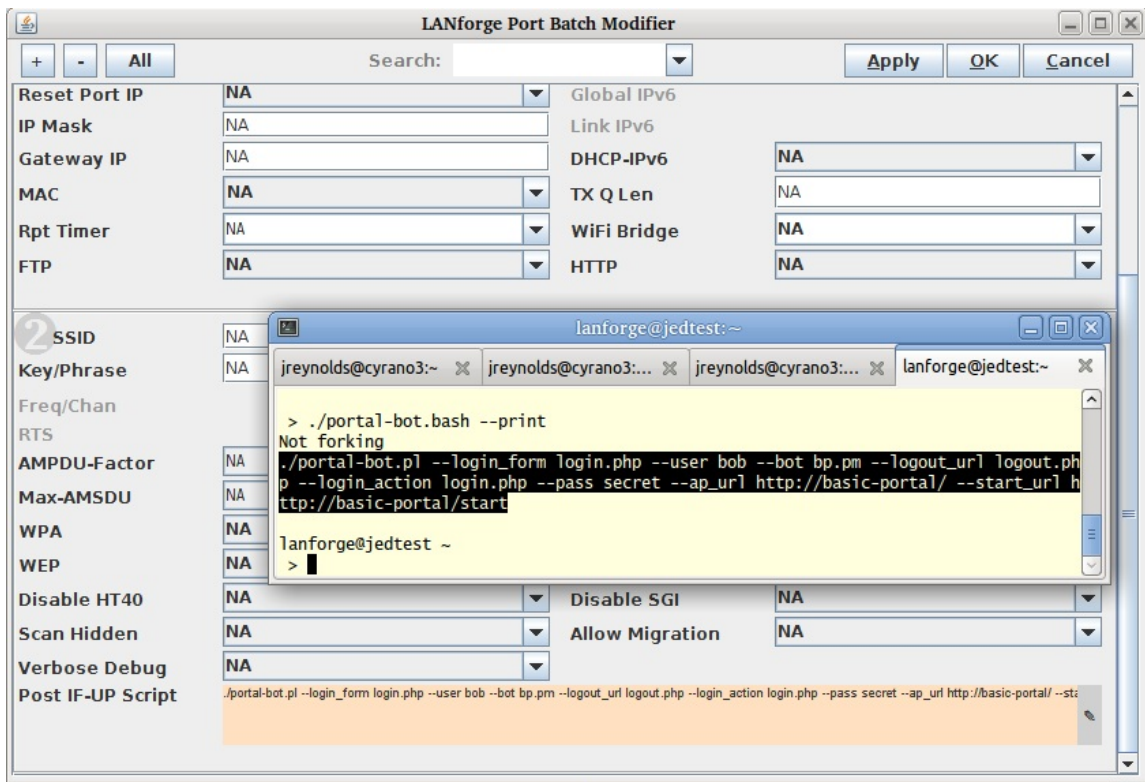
LANforge Port Batch Modifier

+ - All Search: Apply OK Cancel

Reset Port IP NA
Global IPv6
IP Mask NA
Link IPv6
Gateway IP NA
DHCP-IPv6 NA
MAC NA
TX Q Len NA
Rpt Timer NA
WiFi Bridge NA
FTP NA
HTTP NA

2 SSID NA
Key/Phrase NA
Freq/Chan
RTS
AMPDU-Factor NA
Max-AMSDU NA
WPA NA
WEP NA
Disable HT40 NA
Disable SGI NA
Scan Hidden NA
Allow Migration NA
Verbose Debug NA
Post IF-UP Script ./portal-bot.pl --login_form login.php --user bob --bot bp.pm --logout_url logout.php --login_action login.php --pass secret --ap_url http://basic-portal/ --sta

lanforge@jedtest:~

jreynolds@cyrano3:~ jreynolds@cyrano3:... jreynolds@cyrano3:... lanforge@jedtest:~

> ./portal-bot.bash --print
Not forking
./portal-bot.pl --login_form login.php --user bob --bot bp.pm --logout_url logout.php --login_action login.php --pass secret --ap_url http://basic-portal/ --start_url http://basic-portal/start

lanforge@jedtest ~
>